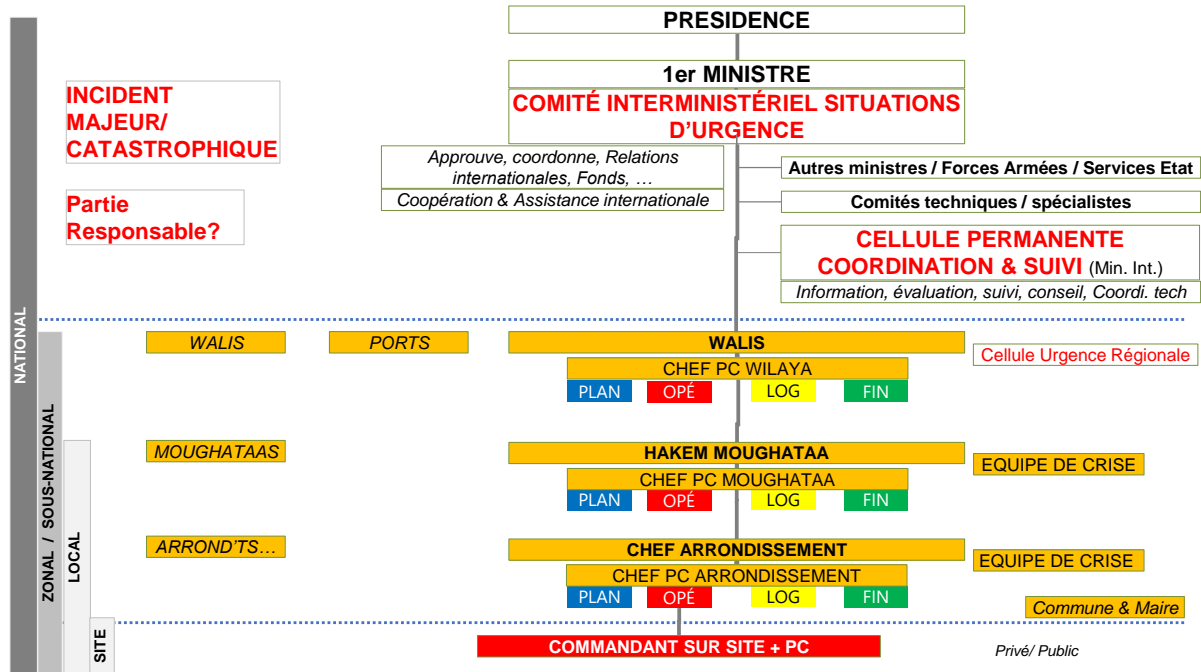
NATIONAL

ZONAL / SOUS-NATIONAL

LOCAL

SITE

PRESIDENCE

1er MINISTRE

COMITÉ INTERMINISTÉRIEL SITUATIONS D'URGENCE

INCIDENT MAJEUR/ CATASTROPHIQUE

Partie Responsable?

Approuve, coordonne, Relations internationales, Fonds, …

Coopération & Assistance internationale

Autres ministres / Forces Armées / Services Etat

Comités techniques / spécialistes

CELLULE PERMANENTE COORDINATION & SUIVI (Min. Int.)

Information, évaluation, suivi, conseil, Coordi. tech

WALIS

PORTS

WALIS

Cellule Urgence Régionale

CHEF PC WILAYA

PLAN | OPÉ | LOG | FIN

MOUGHATAAS

HAKEM MOUGHATAA

EQUIPE DE CRISE

CHEF PC MOUGHATAA

PLAN | OPÉ | LOG | FIN

ARROND'TS…

CHEF ARRONDISSEMENT

EQUIPE DE CRISE

CHEF PC ARRONDISSEMENT

PLAN | OPÉ | LOG | FIN

Commune & Maire

COMMANDANT SUR SITE + PC

Privé/ Public